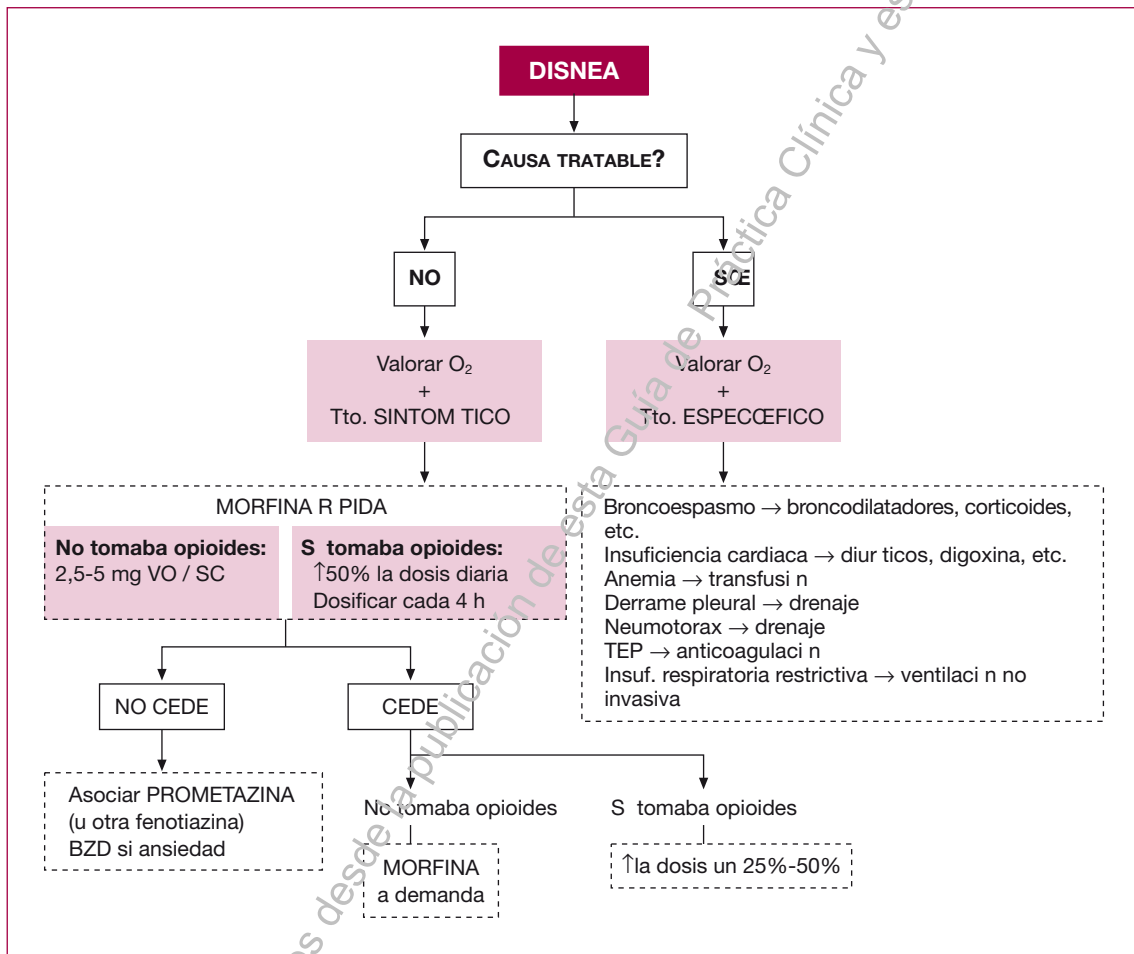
DISNEA

CAUSA TRATABLE?

NO

SŒ

Valorar $O_2$
+
Tto. SINTOM TICO

Valorar $O_2$
+
Tto. ESPECŒFICO

MORFINA R PIDA

**No tomaba opioides:**
2,5-5 mg VO / SC

**S tomaba opioides:**
↑50% la dosis diaria
Dosificar cada 4 h

Broncoespasmo → broncodilatadores, corticoides, etc.
Insuficiencia cardiaca → diur ticos, digoxina, etc.
Anemia → transfusi n
Derrame pleural → drenaje
Neumotorax → drenaje
TEP → anticoagulaci n
Insuf. respiratoria restrictiva → ventilaci n no invasiva

NO CEDE

CEDE

Asociar PROMETAZINA
(u otra fenotiazina)
BZD si ansiedad

No tomaba opioides

S tomaba opioides

MORFINA
a demanda

↑la dosis un 25%-50%

Documento ... desde la publicación de esta Guía de Práctica Clínica y es...